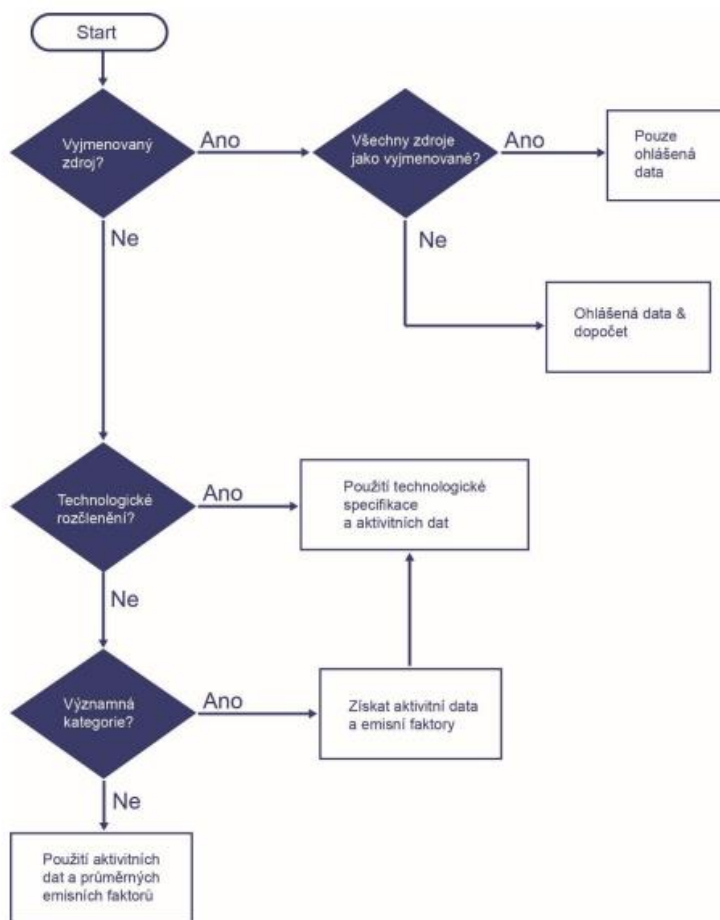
Start

Vyjmenovaný zdroj?

Ano

Všechny zdroje jako vyjmenované?

Ano

Pouze ohlášená data

Ne

Ne

Ohlášená data & dopočet

Technologické rozčlenění?

Ano

Použití technologické specifikace a aktivitních dat

Ne

Významná kategorie?

Ano

Získat aktivitní data a emisní faktory

Ne

Použití aktivitních dat a průměrných emisních faktorů